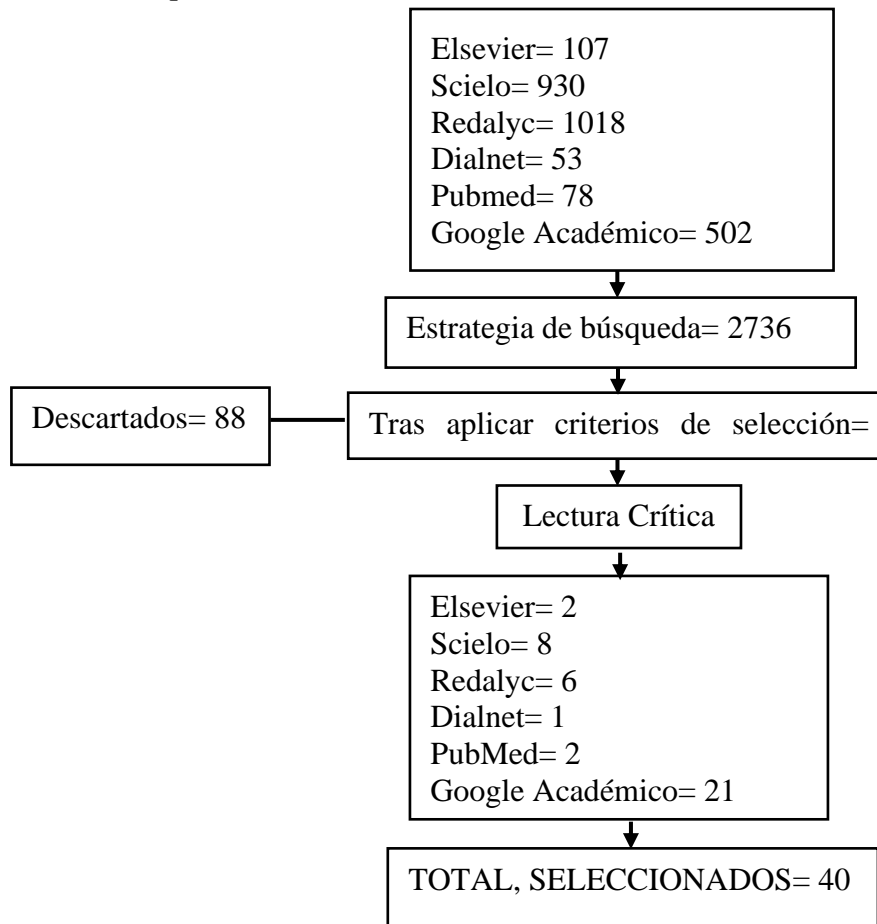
Elsevier= 107
Scielo= 930
Redalyc= 1018
Dialnet= 53
Pubmed= 78
Google Académico= 502

Estrategia de búsqueda= 2736

Descartados= 88

Tras aplicar criterios de selección=

Lectura Crítica

Elsevier= 2
Scielo= 8
Redalyc= 6
Dialnet= 1
PubMed= 2
Google Académico= 21

TOTAL, SELECCIONADOS= 40